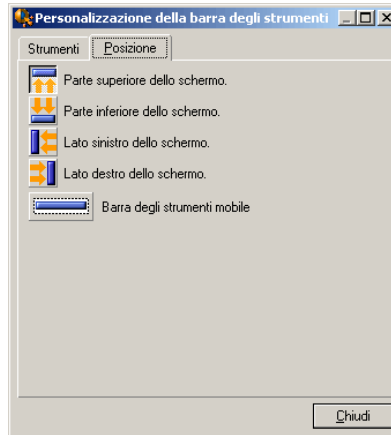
Personalizzazione della barra degli strumenti

Strumenti | Posizione

Parte superiore dello schermo.

Parte inferiore dello schermo.

Lato sinistro dello schermo.

Lato destro dello schermo.

Barra degli strumenti mobile

Chiudi